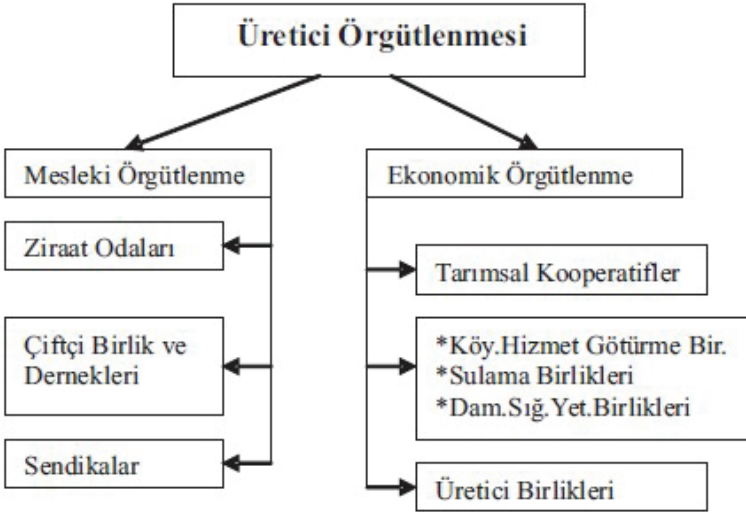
Üretici Örgütlenmesi

Mesleki Örgütlenme

Ziraat Odaları

Çiftçi Birlik ve Dernekleri

Sendikalar

Ekonomik Örgütlenme

Tarımsal Kooperatifler

*Köy.Hizmet Götürme Bir.
*Sulama Birlikleri
*Dam.Sığ.Yet.Birlikleri

Üretici Birlikleri